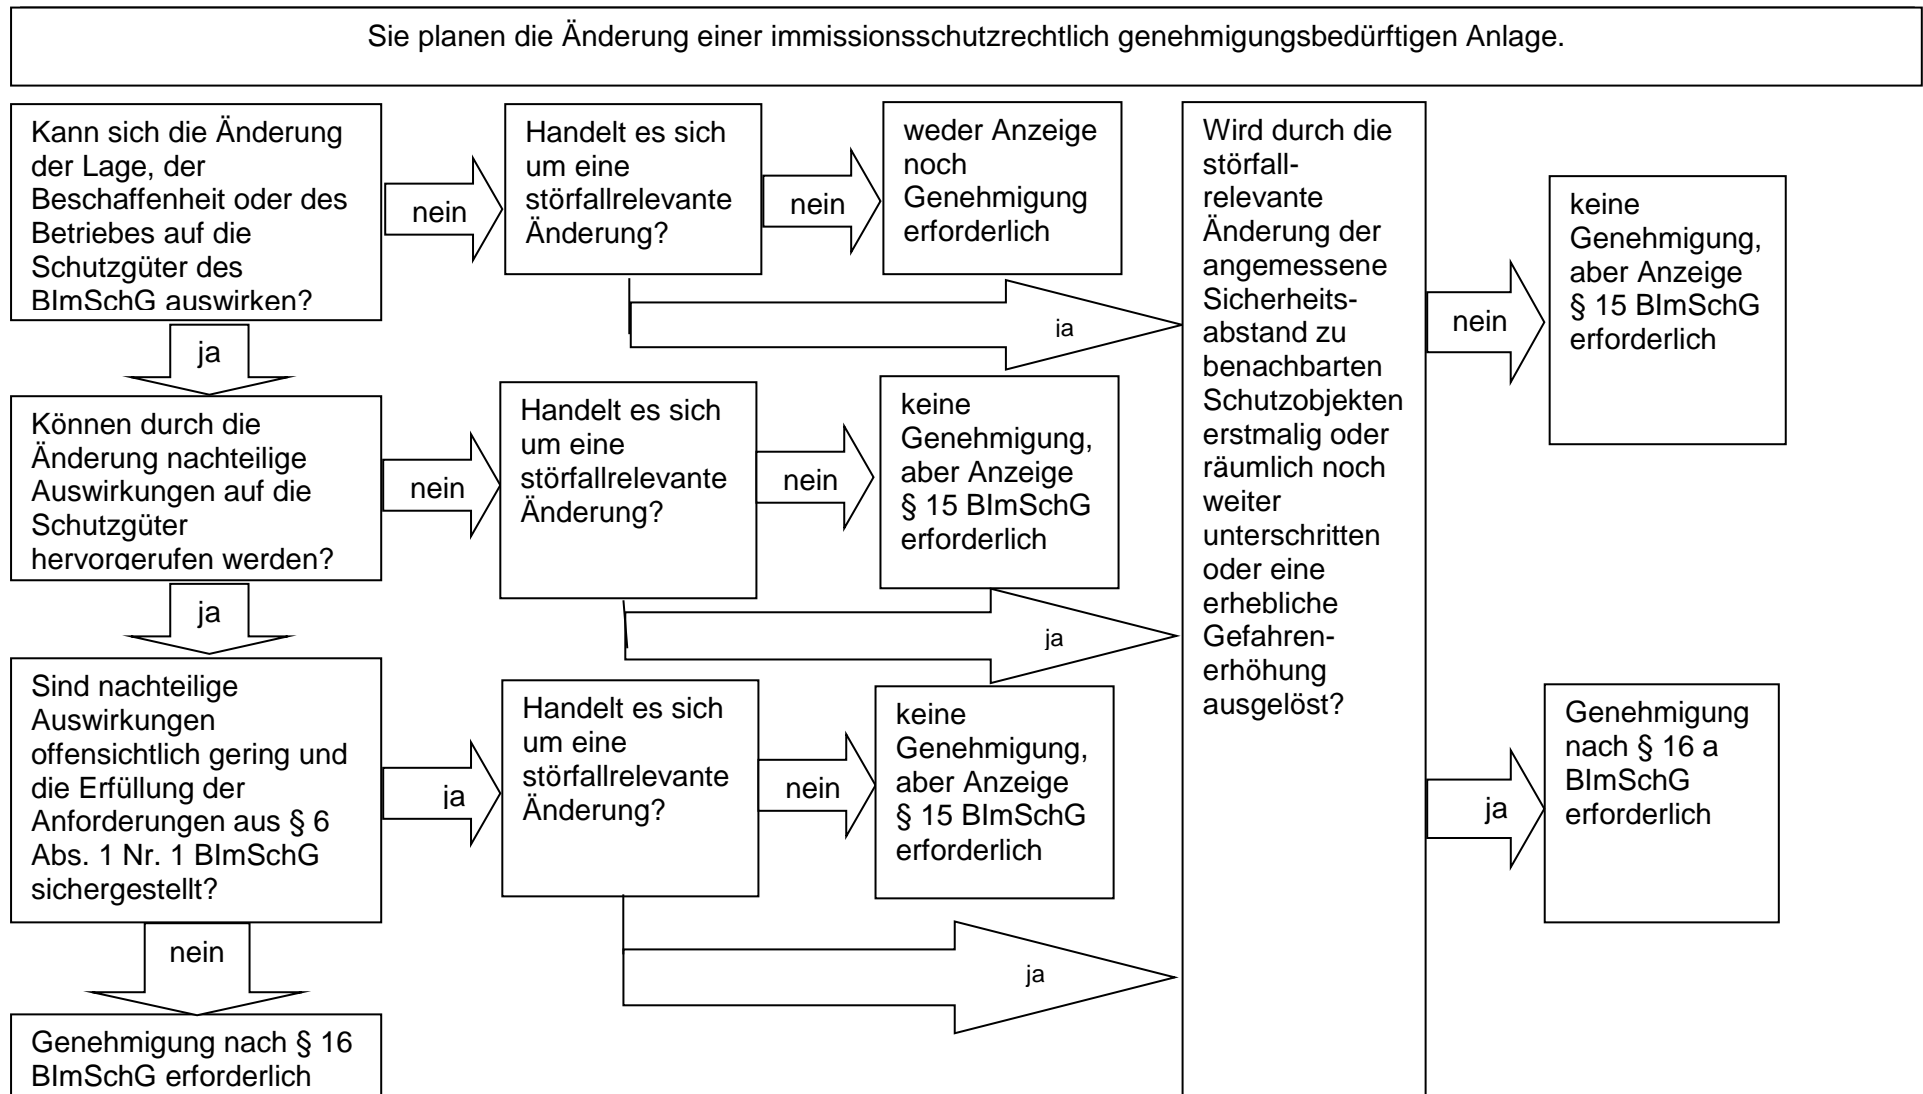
Sie planen die Änderung einer immissionsschutzrechtlich genehmigungsbedürftigen Anlage.

Kann sich die Änderung der Lage, der Beschaffenheit oder des Betriebes auf die Schutzgüter des BImSchG auswirken?

nein

Handelt es sich um eine störfallrelevante Änderung?

nein

weder Anzeige noch Genehmigung erforderlich

ja

ja

Können durch die Änderung nachteilige Auswirkungen auf die Schutzgüter hervorgerufen werden?

nein

Handelt es sich um eine störfallrelevante Änderung?

nein

keine Genehmigung, aber Anzeige § 15 BImSchG erforderlich

ja

ja

Sind nachteilige Auswirkungen offensichtlich gering und die Erfüllung der Anforderungen aus § 6 Abs. 1 Nr. 1 BImSchG sichergestellt?

ja

Handelt es sich um eine störfallrelevante Änderung?

nein

keine Genehmigung, aber Anzeige § 15 BImSchG erforderlich

ja

nein

Genehmigung nach § 16 BImSchG erforderlich

Wird durch die störfallrelevante Änderung der angemessene Sicherheitsabstand zu benachbarten Schutzobjekten erstmalig oder räumlich noch weiter unterschritten oder eine erhebliche Gefahrenerhöhung ausgelöst?

nein

keine Genehmigung, aber Anzeige § 15 BImSchG erforderlich

ja

Genehmigung nach § 16 a BImSchG erforderlich